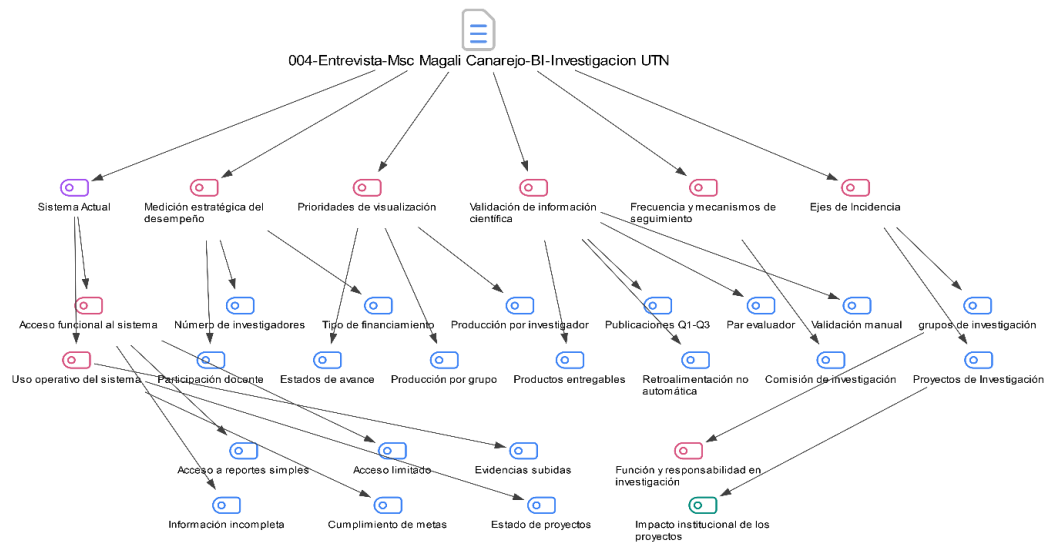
004-Entrevista-Msc Magali Canarejo-BI-Investigacion UTN

Sistema Actual

Medición estratégica del desempeño

Prioridades de visualización

Validación de información científica

Frecuencia y mecanismos de seguimiento

Ejes de Incidencia

Acceso funcional al sistema

Número de investigadores

Tipo de financiamiento

Producción por investigador

Publicaciones Q1-Q3

Par evaluador

Validación manual

grupos de investigación

Uso operativo del sistema

Participación docente

Estados de avance

Producción por grupo

Productos entregables

Retroalimentación no automática

Comisión de investigación

Proyectos de Investigación

Acceso a reportes simples

Acceso limitado

Evidencias subidas

Función y responsabilidad en investigación

Información incompleta

Cumplimiento de metas

Estado de proyectos

Impacto institucional de los proyectos